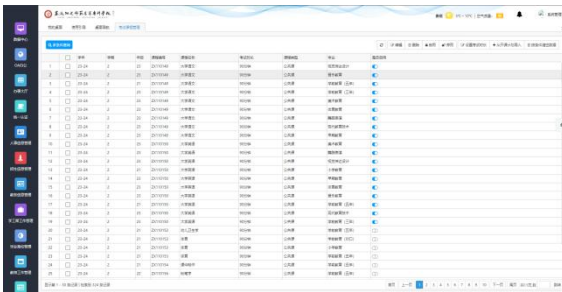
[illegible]

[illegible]

| | | 学年 | 学期 | 年级 | 课程编号 | 课程名称 | 考试形式 | 课程类型 | 工作类型 | 是否启用 |
|---|---|---|---|---|---|---|---|---|---|---|
| 1 | | 23-24 | 2 | 21 | 23110140 | 大学英语 | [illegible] | 公共课 | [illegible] | |
| 2 | | 23-24 | 2 | 21 | 23110140 | 大学英语 | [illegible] | 公共课 | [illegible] | |
| 3 | | 23-24 | 2 | 21 | 23110140 | 大学英语 | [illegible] | 公共课 | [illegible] | |
| 4 | | 23-24 | 2 | 21 | 23110140 | 大学英语 | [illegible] | 公共课 | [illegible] | |
| 5 | | 23-24 | 2 | 21 | 23110140 | 大学英语 | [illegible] | 公共课 | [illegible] | |
| 6 | | 23-24 | 2 | 21 | 23110140 | 大学英语 | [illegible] | 公共课 | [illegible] | |
| 7 | | 23-24 | 2 | 21 | 23110140 | 大学英语 | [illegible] | 公共课 | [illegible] | |
| 8 | | 23-24 | 2 | 21 | 23110140 | 大学英语 | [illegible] | 公共课 | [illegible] | |
| 9 | | 23-24 | 2 | 21 | 23110140 | 大学英语 | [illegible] | 公共课 | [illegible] | |
| 10 | | 23-24 | 2 | 21 | 23110140 | 大学英语 | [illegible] | 公共课 | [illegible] | |
| 11 | | 23-24 | 2 | 21 | 23110150 | 大学英语 | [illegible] | 公共课 | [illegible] | |
| 12 | | 23-24 | 2 | 21 | 23110150 | 大学英语 | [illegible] | 公共课 | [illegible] | |
| 13 | | 23-24 | 2 | 21 | 23110150 | 大学英语 | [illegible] | 公共课 | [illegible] | |
| 14 | | 23-24 | 2 | 21 | 23110150 | 大学英语 | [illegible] | 公共课 | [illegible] | |
| 15 | | 23-24 | 2 | 21 | 23110150 | 大学英语 | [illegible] | 公共课 | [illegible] | |
| 16 | | 23-24 | 2 | 21 | 23110150 | 大学英语 | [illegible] | 公共课 | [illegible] | |
| 17 | | 23-24 | 2 | 21 | 23110150 | 大学英语 | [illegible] | 公共课 | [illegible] | |
| 18 | | 23-24 | 2 | 21 | 23110150 | 大学英语 | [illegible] | 公共课 | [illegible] | |
| 19 | | 23-24 | 2 | 21 | 23110150 | 大学英语 | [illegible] | 公共课 | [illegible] | |
| 20 | | 23-24 | 2 | 21 | 23110150 | 大学英语 | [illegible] | 公共课 | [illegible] | |
| 21 | | 23-24 | 2 | 21 | 23110150 | 大学英语 | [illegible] | 公共课 | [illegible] | |
| 22 | | 23-24 | 2 | 21 | 23110153 | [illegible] | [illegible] | 公共课 | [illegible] | |
| 23 | | 23-24 | 2 | 21 | 23110153 | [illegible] | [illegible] | 公共课 | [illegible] | |
| 24 | | 23-24 | 2 | 21 | 23110153 | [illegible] | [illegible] | 公共课 | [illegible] | |
| 25 | | 23-24 | 2 | 21 | 23110153 | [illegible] | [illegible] | 公共课 | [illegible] | |
| 26 | | 23-24 | 2 | 21 | 23110153 | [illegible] | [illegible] | 公共课 | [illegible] | |
| 27 | | 23-24 | 2 | 21 | 23110153 | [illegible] | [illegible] | 公共课 | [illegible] | |

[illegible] 首页 上一页 1 2 3 4 5 6 7 8 9 10 下一页 尾页